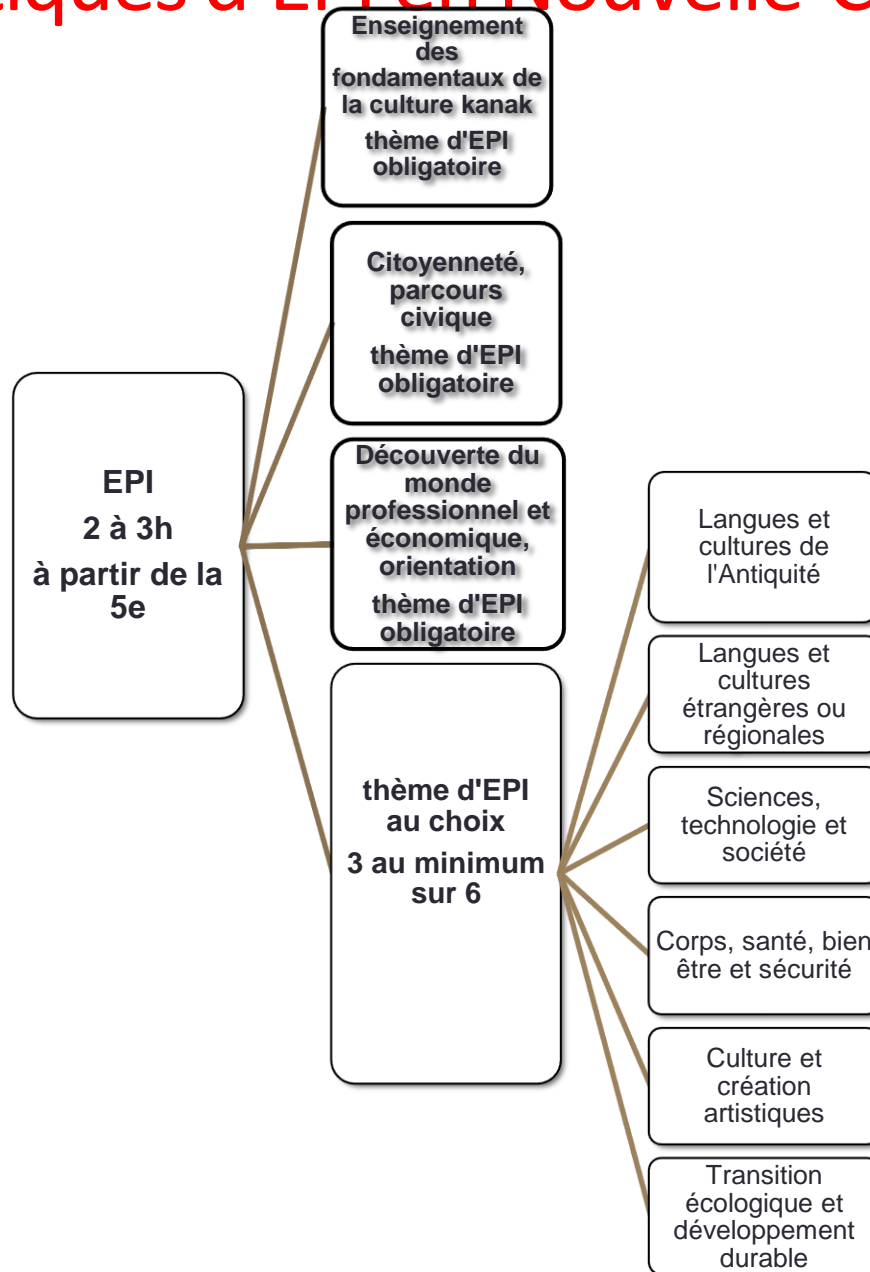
iques d'EPI en Nouvelle-C

EPI
2 à 3h
à partir de la 5e

Enseignement des fondamentaux de la culture kanak
thème d'EPI obligatoire

Citoyenneté, parcours civique
thème d'EPI obligatoire

Découverte du monde professionnel et économique, orientation
thème d'EPI obligatoire

thème d'EPI au choix
3 au minimum sur 6

Langues et cultures de l'Antiquité

Langues et cultures étrangères ou régionales

Sciences, technologie et société

Corps, santé, bien être et sécurité

Culture et création artistiques

Transition écologique et développement durable